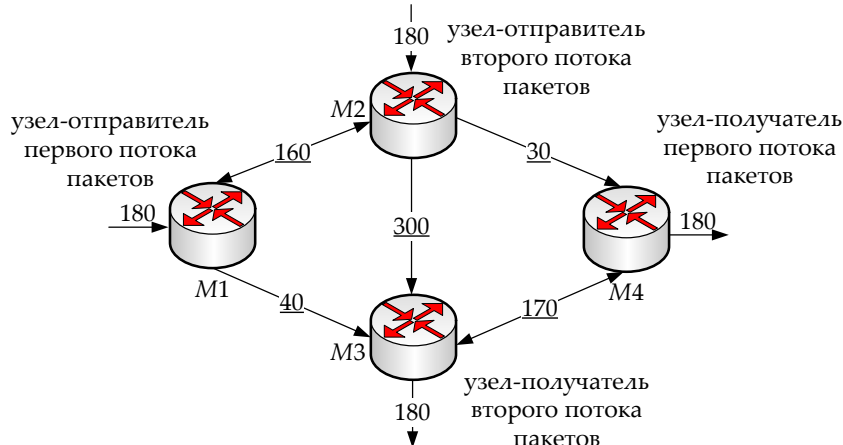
180

узел-отправитель второго потока пакетов

M2

узел-отправитель первого потока пакетов

160

30

узел-получатель первого потока пакетов

180

300

180

M1

40

170

M4

M3

узел-получатель второго потока пакетов

180